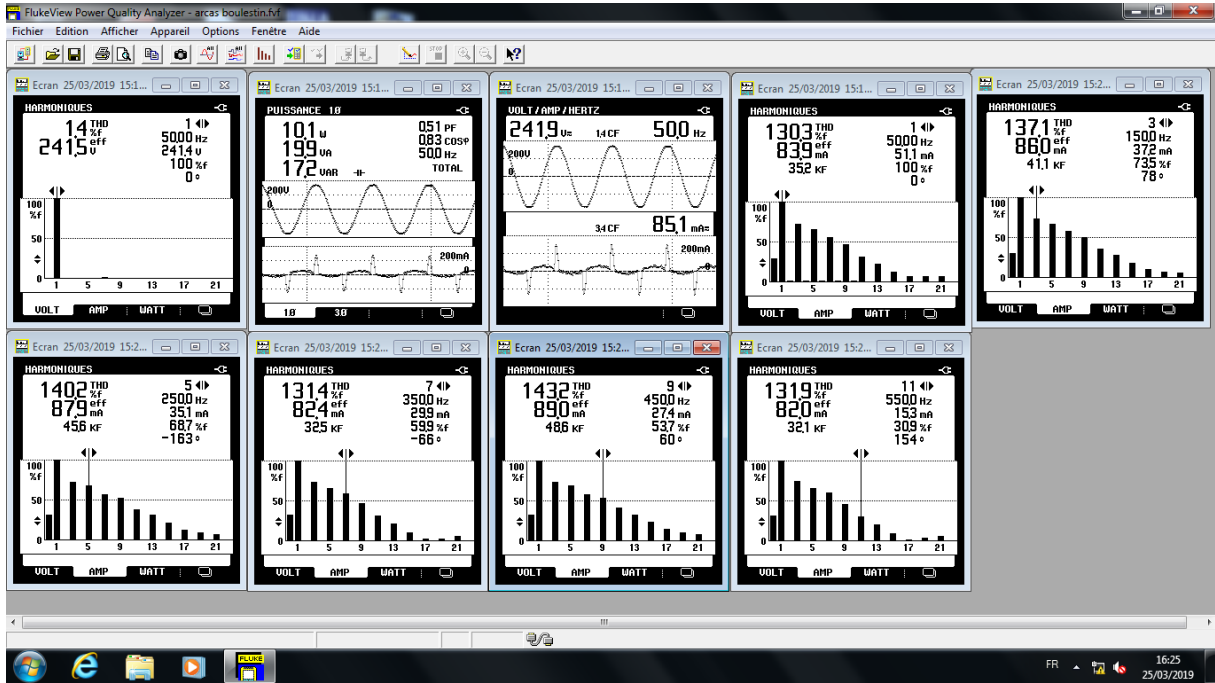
FlukeView Power Quality Analyzer - arcas boulestin.fvf

Fichier Edition Afficher Appareil Options Fenêtre Aide

Ecran 25/03/2019 15:1...

HARMONIQUES

1,4 THD %f
241,5 eff V
1
50,00 Hz
241,4 V
100 %f
0 °

100 %f
50
0
1 5 9 13 17 21

VOLT AMP WATT

Ecran 25/03/2019 15:1...

PUISSANCE 1Ø

10,1 W
19,9 VA
17,2 VAR
0,51 PF
0,83 COSφ
50,0 Hz
TOTAL

200V
0
200mA
0

1Ø 3Ø

Ecran 25/03/2019 15:1...

VOLT/AMP/HERTZ

241,9 V≈
1,4 CF
50,0 Hz
200V
0
3,4 CF
85,1 mA≈
200mA
0

Ecran 25/03/2019 15:1...

HARMONIQUES

130,3 THD %f
83,9 eff mA
35,2 KF
1
50,00 Hz
51,1 mA
100 %f
0 °

100 %f
50
0
1 5 9 13 17 21

VOLT AMP WATT

Ecran 25/03/2019 15:2...

HARMONIQUES

137,1 THD %f
86,0 eff mA
41,1 KF
3
150,0 Hz
37,2 mA
73,5 %f
78 °

100 %f
50
0
1 5 9 13 17 21

VOLT AMP WATT

Ecran 25/03/2019 15:2...

HARMONIQUES

140,2 THD %f
87,9 eff mA
45,6 KF
5
250,0 Hz
35,1 mA
68,7 %f
-163 °

100 %f
50
0
1 5 9 13 17 21

VOLT AMP WATT

Ecran 25/03/2019 15:2...

HARMONIQUES

131,4 THD %f
82,4 eff mA
32,5 KF
7
350,0 Hz
29,9 mA
59,9 %f
-66 °

100 %f
50
0
1 5 9 13 17 21

VOLT AMP WATT

Ecran 25/03/2019 15:2...

HARMONIQUES

143,2 THD %f
89,0 eff mA
48,6 KF
9
450,0 Hz
27,4 mA
53,7 %f
60 °

100 %f
50
0
1 5 9 13 17 21

VOLT AMP WATT

Ecran 25/03/2019 15:2...

HARMONIQUES

131,9 THD %f
82,0 eff mA
32,1 KF
11
550,0 Hz
15,3 mA
30,9 %f
154 °

100 %f
50
0
1 5 9 13 17 21

VOLT AMP WATT

FR
16:25
25/03/2019